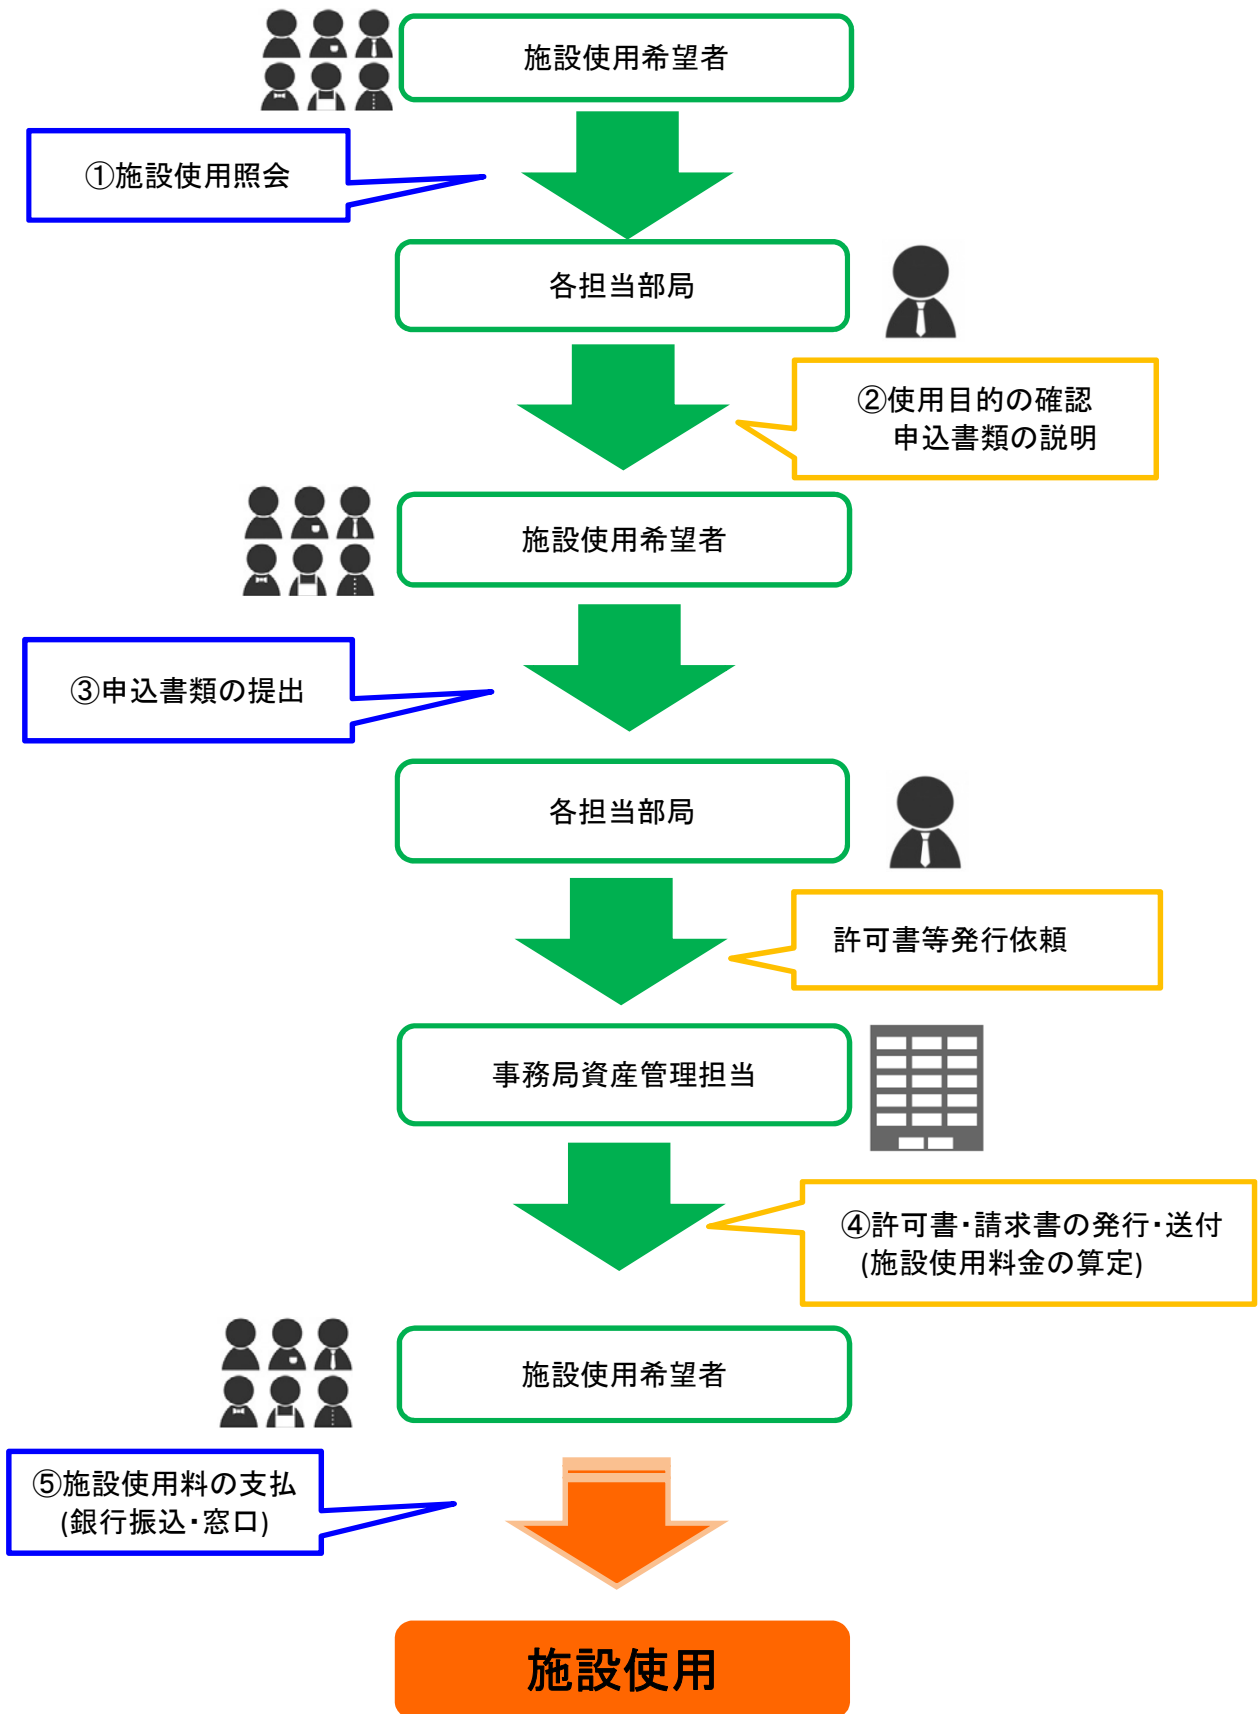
施設使用希望者

①施設使用照会

各担当部局

②使用目的の確認
申込書類の説明

施設使用希望者

③申込書類の提出

各担当部局

許可書等発行依頼

事務局資産管理担当

④許可書・請求書の発行・送付
(施設使用料金の算定)

施設使用希望者

⑤施設使用料の支払
(銀行振込・窓口)

施設使用